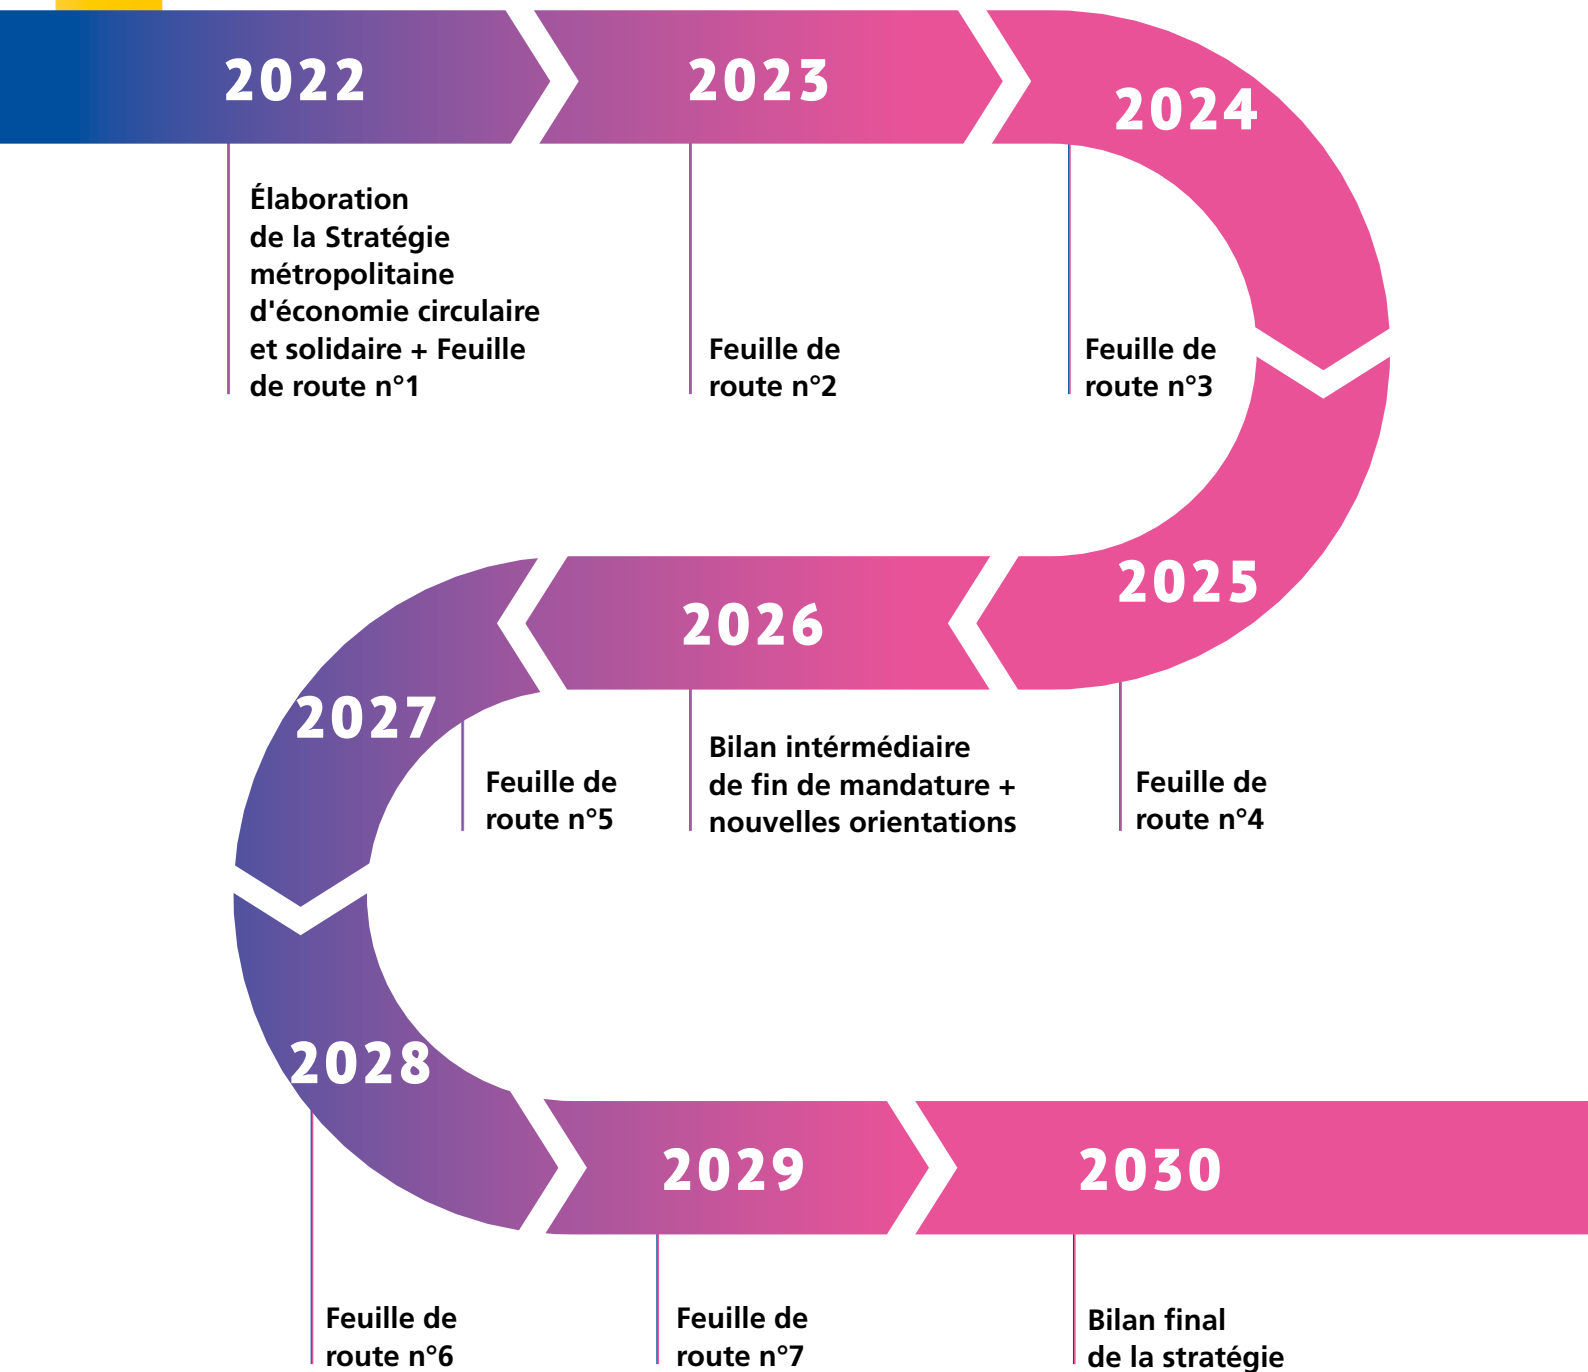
2022

Élaboration de la Stratégie métropolitaine d'économie circulaire et solidaire + Feuille de route n°1

2023

Feuille de route n°2

2024

Feuille de route n°3

2025

Feuille de route n°4

2026

Bilan intérmédiaire de fin de mandature + nouvelles orientations

2027

Feuille de route n°5

2028

Feuille de route n°6

2029

Feuille de route n°7

2030

Bilan final de la stratégie